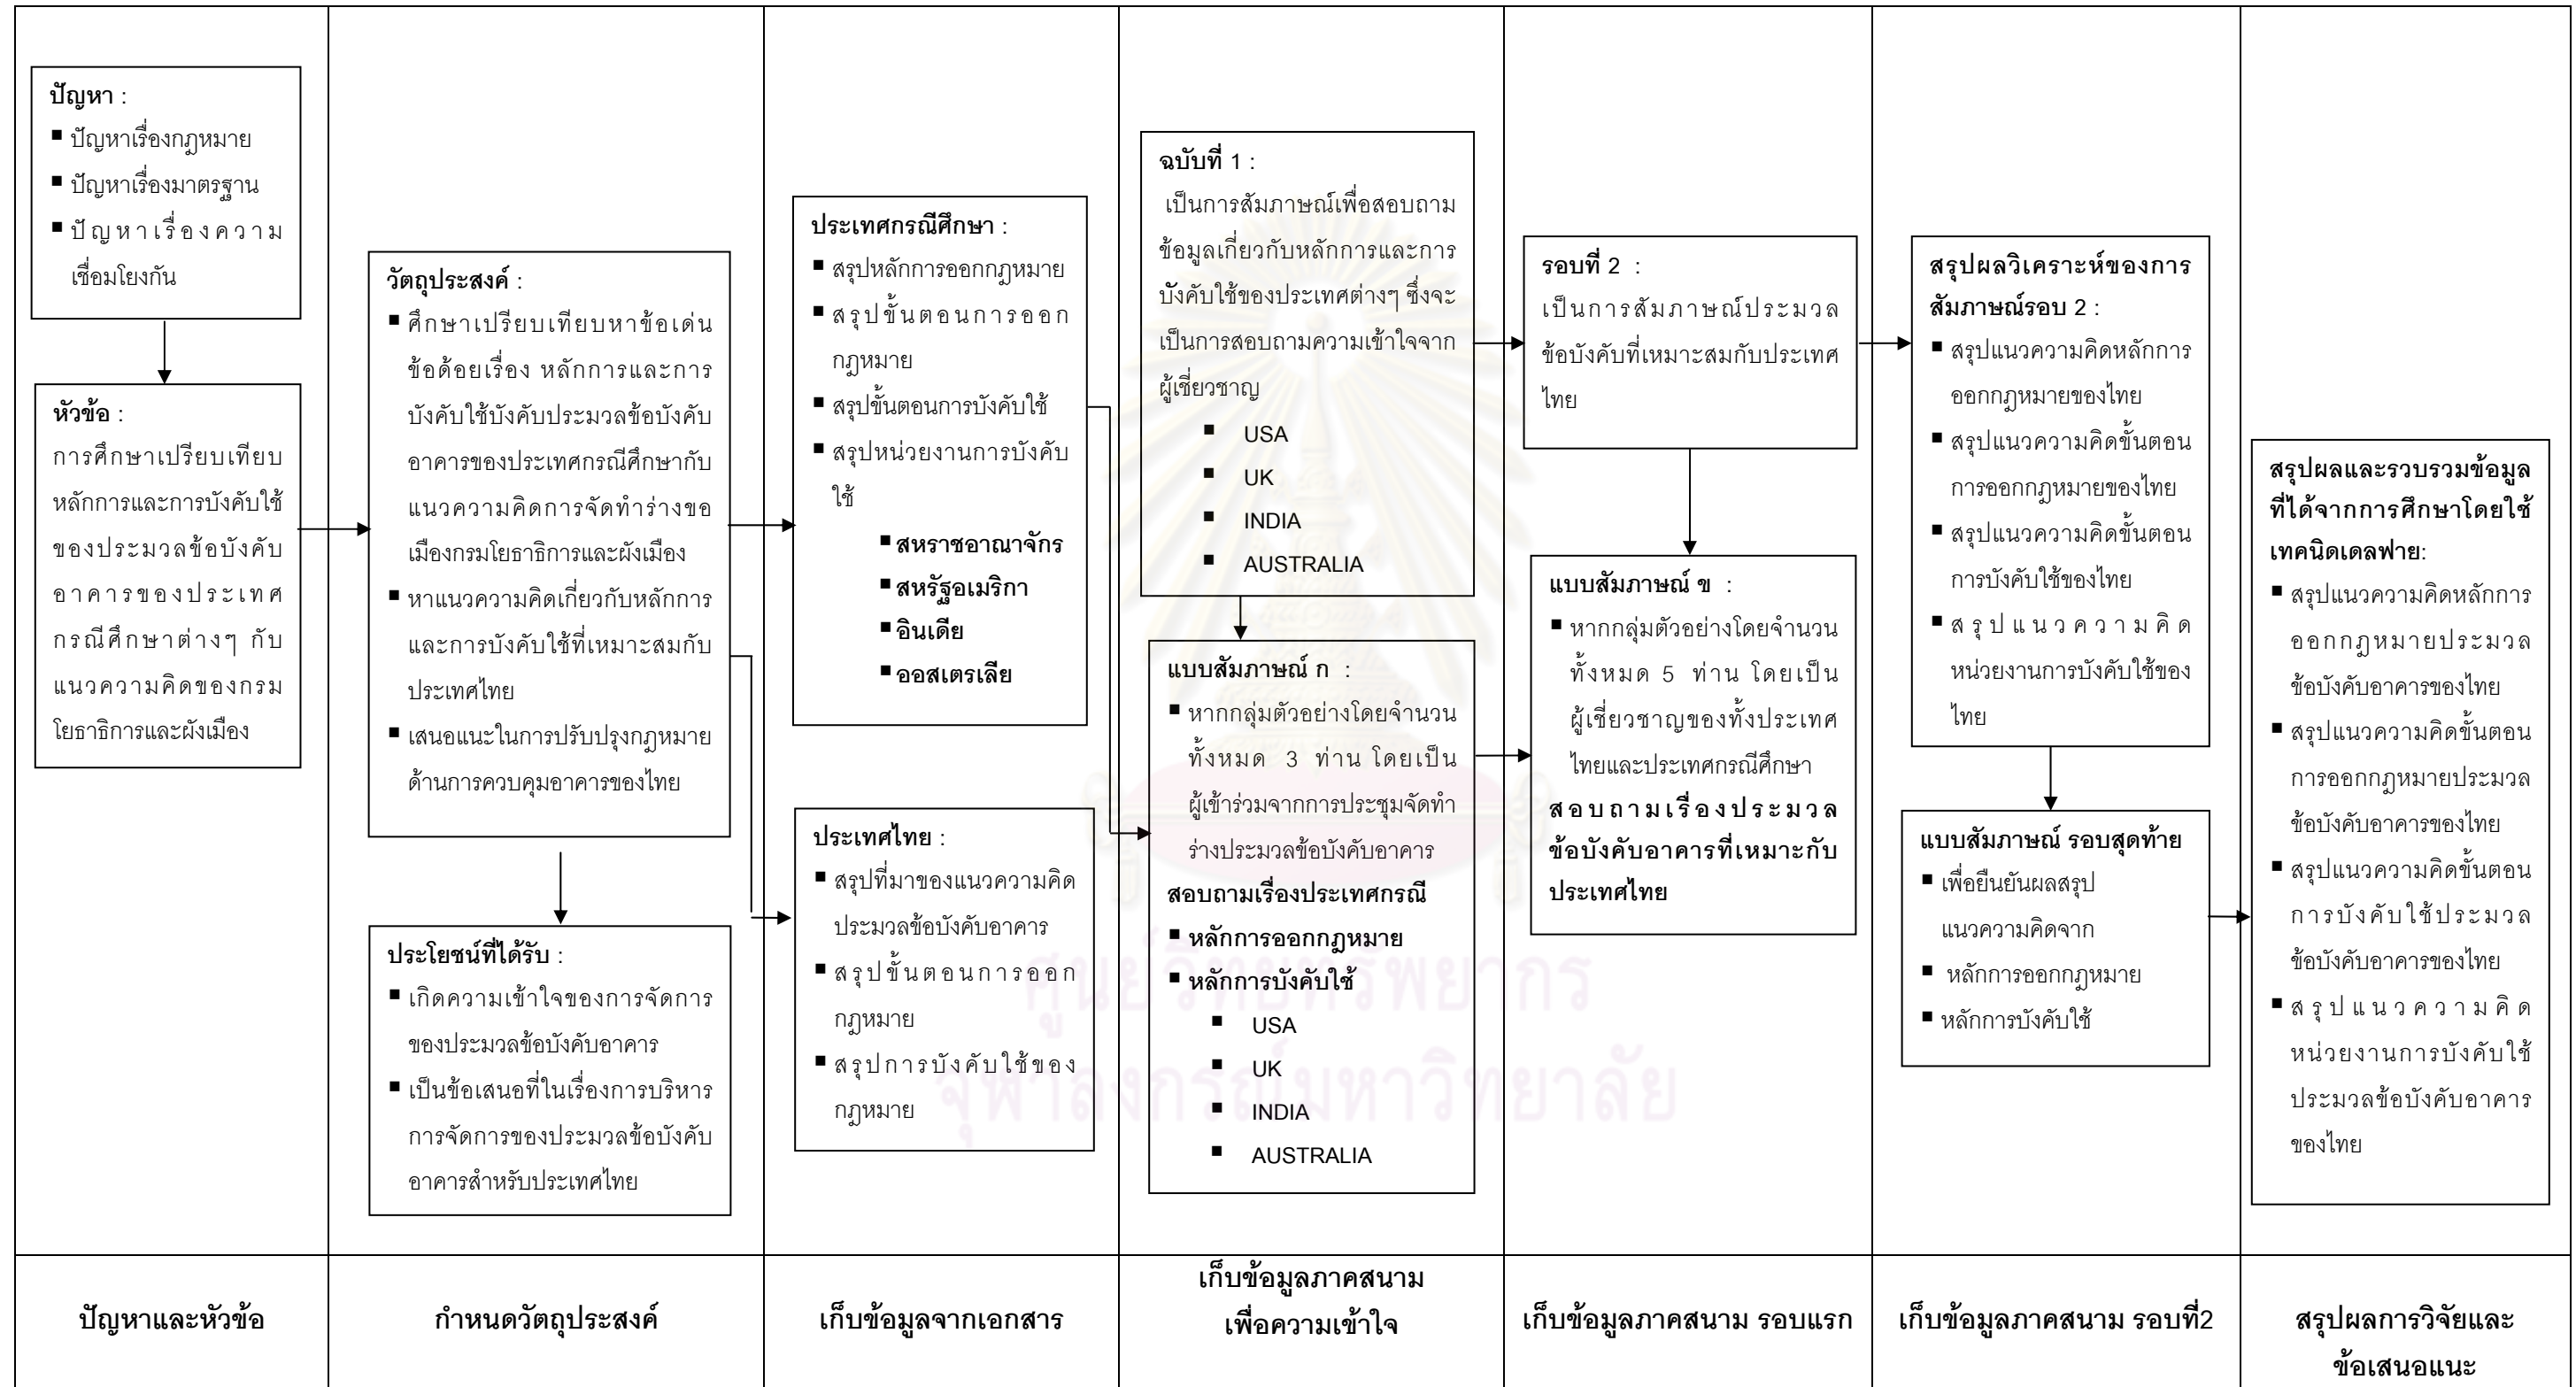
ปัญหา :
■ ปัญหาเรื่องกฎหมาย
■ ปัญหาเรื่องมาตรฐาน
■ ปัญหาเรื่องความเชื่อมโยงกัน

หัวข้อ :
การศึกษาเปรียบเทียบหลักการและการบังคับใช้ของประมวลข้อบังคับอาคารของประเทศกรณีศึกษาต่างๆ กับแนวความคิดของกรมโยธาธิการและผังเมือง

วัตถุประสงค์ :
■ ศึกษาเปรียบเทียบหาข้อเด่นข้อด้อยเรื่อง หลักการและการบังคับใช้บังคับประมวลข้อบังคับอาคารของประเทศกรณีศึกษากับแนวความคิดการจัดทำร่างของเมืองกรมโยธาธิการและผังเมือง
■ หาแนวความคิดเกี่ยวกับหลักการและการบังคับใช้ที่เหมาะสมกับประเทศไทย
■ เสนอแนะในการปรับปรุงกฎหมายด้านการควบคุมอาคารของไทย

ประโยชน์ที่ได้รับ :
■ เกิดความเข้าใจของการจัดการของประมวลข้อบังคับอาคาร
■ เป็นข้อเสนอที่ในเรื่องการบริหารการจัดการของประมวลข้อบังคับอาคารสำหรับประเทศไทย

ประเทศกรณีศึกษา :
■ สรุปหลักการออกกฎหมาย
■ สรุปขั้นตอนการออกกฎหมาย
■ สรุปขั้นตอนการบังคับใช้
■ สรุปหน่วยงานการบังคับใช้
■ สหราชอาณาจักร
■ สหรัฐอเมริกา
■ อินเดีย
■ ออสเตรเลีย

ประเทศไทย :
■ สรุปที่มาของแนวความคิดประมวลข้อบังคับอาคาร
■ สรุปขั้นตอนการออกกฎหมาย
■ สรุปการบังคับใช้ของกฎหมาย

ฉบับที่ 1 :
เป็นการสัมภาษณ์เพื่อสอบถามข้อมูลเกี่ยวกับหลักการและการบังคับใช้ของประเทศต่างๆ ซึ่งจะเป็นการสอบถามความเข้าใจจากผู้เชี่ยวชาญ
■ USA
■ UK
■ INDIA
■ AUSTRALIA

แบบสัมภาษณ์ ก :
■ หากกลุ่มตัวอย่างโดยจำนวนทั้งหมด 3 ท่าน โดยเป็นผู้เข้าร่วมจากการประชุมจัดทำร่างประมวลข้อบังคับอาคาร
สอบถามเรื่องประเทศกรณี
■ หลักการออกกฎหมาย
■ หลักการบังคับใช้
■ USA
■ UK
■ INDIA
■ AUSTRALIA

รอบที่ 2 :
เป็นการสัมภาษณ์ประมวลข้อบังคับที่เหมาะสมกับประเทศไทย

แบบสัมภาษณ์ ข :
■ หากกลุ่มตัวอย่างโดยจำนวนทั้งหมด 5 ท่าน โดยเป็นผู้เชี่ยวชาญของทั้งประเทศไทยและประเทศกรณีศึกษา
สอบถามเรื่องประมวลข้อบังคับอาคารที่เหมาะกับประเทศไทย

สรุปผลวิเคราะห์ของการสัมภาษณ์รอบ 2 :
■ สรุปแนวความคิดหลักการออกกฎหมายของไทย
■ สรุปแนวความคิดขั้นตอนการออกกฎหมายของไทย
■ สรุปแนวความคิดขั้นตอนการบังคับใช้ของไทย
■ สรุปแนวความคิดหน่วยงานการบังคับใช้ของไทย

แบบสัมภาษณ์ รอบสุดท้าย
■ เพื่อยืนยันผลสรุปแนวความคิดจาก
■ หลักการออกกฎหมาย
■ หลักการบังคับใช้

สรุปผลและรวบรวมข้อมูลที่ได้จากการศึกษาโดยใช้เทคนิคเดลฟาย:
■ สรุปแนวความคิดหลักการออกกฎหมายประมวลข้อบังคับอาคารของไทย
■ สรุปแนวความคิดขั้นตอนการออกกฎหมายประมวลข้อบังคับอาคารของไทย
■ สรุปแนวความคิดขั้นตอนการบังคับใช้ประมวลข้อบังคับอาคารของไทย
■ สรุปแนวความคิดหน่วยงานการบังคับใช้ประมวลข้อบังคับอาคารของไทย

ปัญหาและหัวข้อ

กำหนดวัตถุประสงค์

เก็บข้อมูลจากเอกสาร

เก็บข้อมูลภาคสนามเพื่อความเข้าใจ

เก็บข้อมูลภาคสนาม รอบแรก

เก็บข้อมูลภาคสนาม รอบที่2

สรุปผลการวิจัยและข้อเสนอแนะ

ศูนย์วิทยทรัพยากร
จุฬาลงกรณ์มหาวิทยาลัย